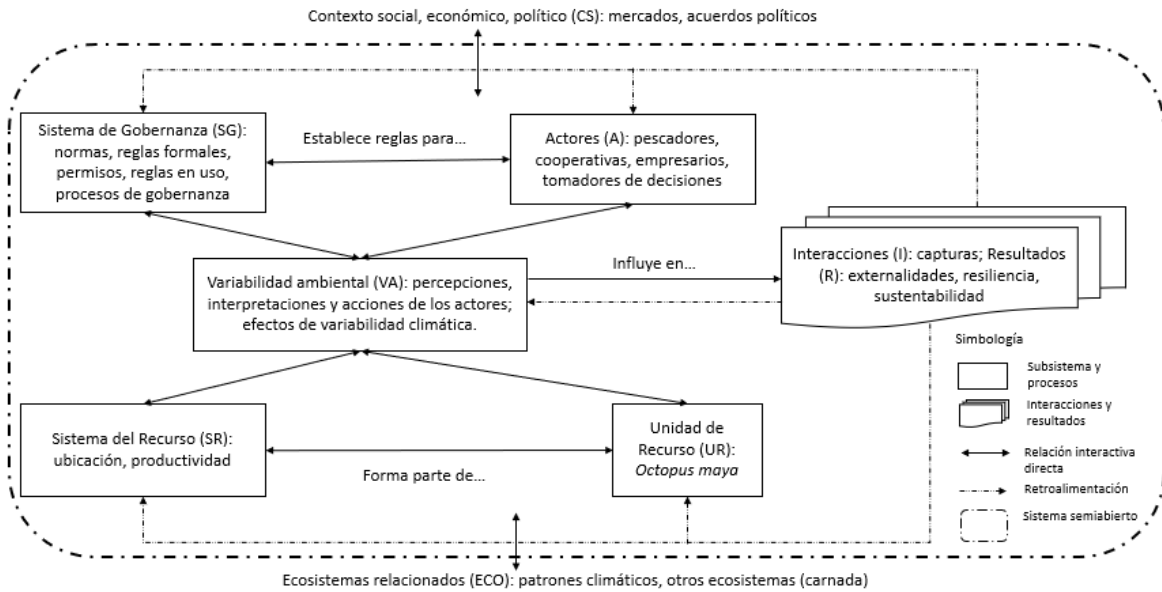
Contexto social, económico, político (CS): mercados, acuerdos políticos

Sistema de Gobernanza (SG): normas, reglas formales, permisos, reglas en uso, procesos de gobernanza

Establece reglas para...

Actores (A): pescadores, cooperativas, empresarios, tomadores de decisiones

Variabilidad ambiental (VA): percepciones, interpretaciones y acciones de los actores; efectos de variabilidad climática.

Influye en...

Interacciones (I): capturas; Resultados (R): externalidades, resiliencia, sustentabilidad

Simbología

Subsistema y procesos

Interacciones y resultados

Relación interactiva directa

Retroalimentación

Sistema semiabierto

Sistema del Recurso (SR): ubicación, productividad

Forma parte de...

Unidad de Recurso (UR): *Octopus maya*

Ecosistemas relacionados (ECO): patrones climáticos, otros ecosistemas (carnada)